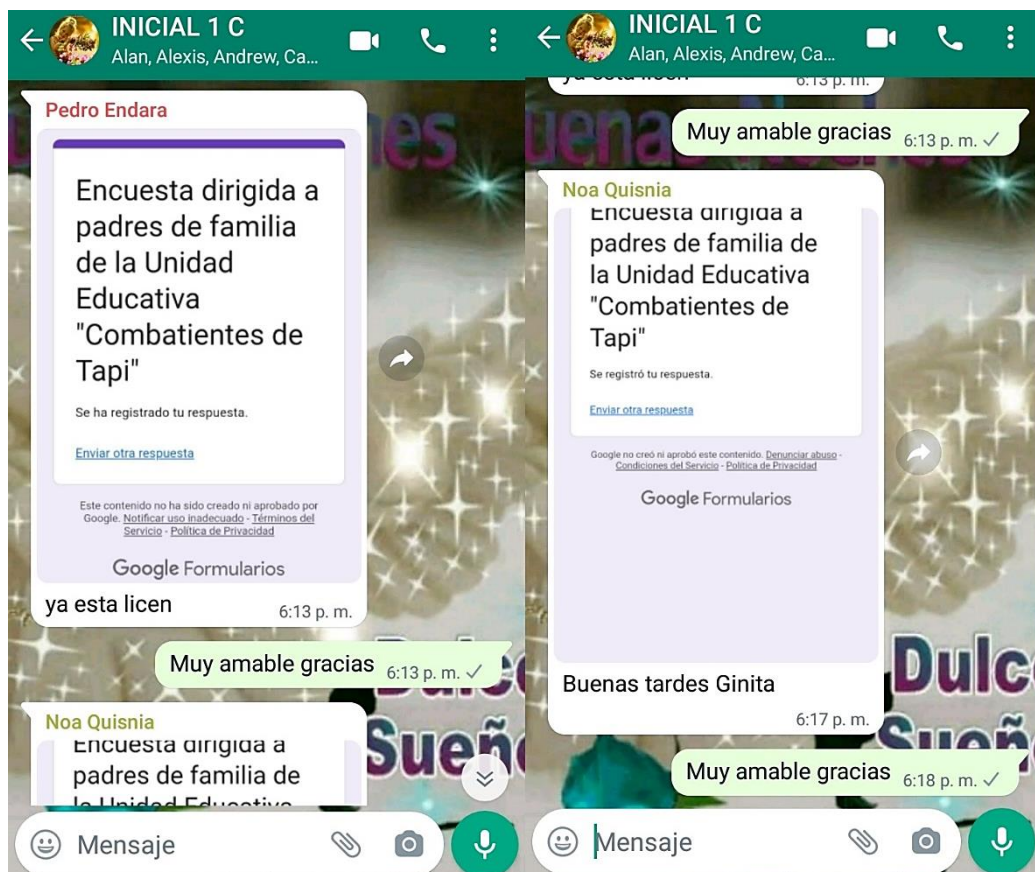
INICIAL 1 C
Alan, Alexis, Andrew, Ca...

Pedro Endara

Encuesta dirigida a padres de familia de la Unidad Educativa "Combatientes de Tapi"

Se ha registrado tu respuesta.

Enviar otra respuesta

Este contenido no ha sido creado ni aprobado por Google. Notificar uso inadecuado - Términos del Servicio - Política de Privacidad

Google Formularios

ya esta licen 6:13 p. m.

Muy amable gracias 6:13 p. m.

Noa Quisnia

Encuesta dirigida a padres de familia de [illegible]

Mensaje

INICIAL 1 C
Alan, Alexis, Andrew, Ca...

ya esta licen 6:13 p. m.

Muy amable gracias 6:13 p. m.

Noa Quisnia

Encuesta dirigida a padres de familia de la Unidad Educativa "Combatientes de Tapi"

Se registró tu respuesta.

Enviar otra respuesta

Google no creó ni aprobó este contenido. Denunciar abuso - Condiciones del Servicio - Política de Privacidad

Google Formularios

Buenas tardes Ginita 6:17 p. m.

Muy amable gracias 6:18 p. m.

Mensaje

Dulce Sueños